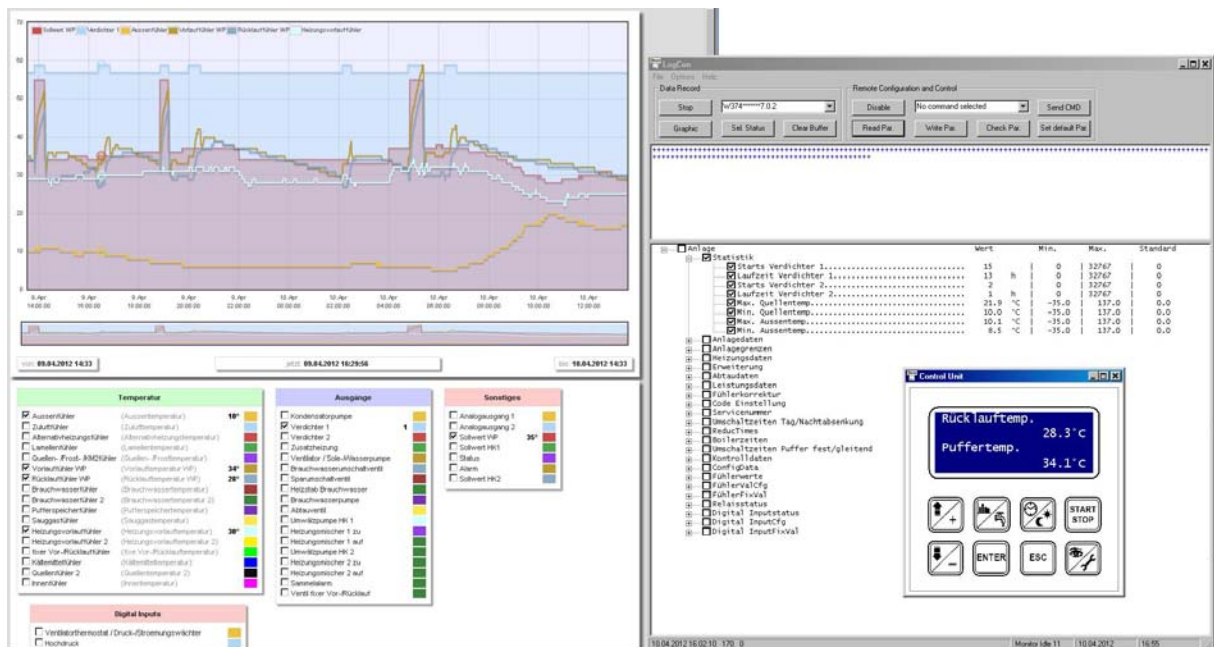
Sollwert WP | Verdichter 1 | Aussenfühler | Vorlauffühler WP | Rücklauffühler WP | Heizungsvorlauffühler

70
60
50
40
30
20
10
0

9. Apr 14:00:00 | 9. Apr 16:00:00 | 9. Apr 18:00:00 | 9. Apr 20:00:00 | 9. Apr 22:00:00 | 10. Apr 00:00:00 | 10. Apr 02:00:00 | 10. Apr 04:00:00 | 10. Apr 06:00:00 | 10. Apr 08:00:00 | 10. Apr 10:00:00 | 10. Apr 12:00:00

von: 09.04.2012 14:33 | jetzt: 09.04.2012 16:29:56 | bis: 10.04.2012 14:33

Temperatur
Aussenfühler (Aussentemperatur) 10°
Zuluftfühler (Zulufttemperatur)
Alternativheizungsfühler (Alternativheizungstemperatur)
Lamellenfühler (Lamellentemperatur)
Quellen- /Frost- /KM2fühler (Quellen- /Frosttemperatur)
Vorlauffühler WP (Vorlauftemperatur WP) 34°
Rücklauffühler WP (Rücklauftemperatur WP) 28°
Brauchwasserfühler (Brauchwassertemperatur)
Brauchwasserfühler 2 (Brauchwassertemperatur 2)
Pufferspeicherfühler (Pufferspeichertemperatur)
Sauggasfühler (Sauggastemperatur)
Heizungsvorlauffühler (Heizungsvorlauftemperatur) 30°
Heizungsvorlauffühler 2 (Heizungsvorlauftemperatur 2)
fixer Vor-/Rücklauffühler (fixe Vor-/Rücklauftemperatur)
Kältemittelfühler (Kältemitteltemperatur)
Quellenfühler 2 (Quellentemperatur 2)
Innenfühler (Innentemperatur)

Ausgänge
Kondensatorpumpe
Verdichter 1 1
Verdichter 2
Zusatzheizung
Ventilator /Sole-/Wasserpumpe
Brauchwasserumschaltventil
Sperrumschaltventil
Heizstab Brauchwasser
Brauchwasserpumpe
Abtauventil
Umwälzpumpe HK 1
Heizungsmischer 1 zu
Heizungsmischer 1 auf
Umwälzpumpe HK 2
Heizungsmischer 2 zu
Heizungsmischer 2 auf
Sammelalarm
Ventil fixer Vor-/Rücklauf

Sonstiges
Analogausgang 1
Analogausgang 2
Sollwert WP 35°
Sollwert HK1
Status
Alarm
Sollwert HK2

Digital Inputs
Ventilatorthermostat / Druck-/Stroemungswächter
Hochdruck

LogCom
File Options Help
Data Record
Stop | W374******7.0.2
Graphic | Sel. Status | Clear Buffer
Remote Configuration and Control
Disable | No command selected | Send CMD
Read Par. | Write Par. | Check Par. | Set default Par.

Anlage | Wert | Min. | Max. | Standard
Statistik
Starts Verdichter 1........................ 15 | 0 | 32767 | 0
Laufzeit Verdichter 1...................... 13 h | 0 | 32767 | 0
Starts Verdichter 2........................ 2 | 0 | 32767 | 0
Laufzeit Verdichter 2...................... 1 h | 0 | 32767 | 0
Max. Quellentemp........................... 21.9 °C | -35.0 | 137.0 | 0.0
Min. Quellentemp........................... 10.0 °C | -35.0 | 137.0 | 0.0
Max. Aussentemp............................ 10.1 °C | -35.0 | 137.0 | 0.0
Min. Aussentemp............................ 8.5 °C | -35.0 | 137.0 | 0.0
Anlagedaten
Anlagegrenzen
Heizungsdaten
Erweiterung
Abtaudaten
Leistungsdaten
Fühlerkorrektur
Code Einstellung
Servicenummer
Umschaltzeiten Tag/Nachtabsenkung
ReducTimes
Boilerzeiten
Umschaltzeiten Puffer fest/gleitend
Kontrolldaten
ConfigData
Fühlerwerte
FühlerValCfg
FühlerFixVal
Relaisstatus
Digital Inputstatus
Digital InputCfg
Digital InputFixVal

Control Unit
Rücklauftemp. 28.3°C
Puffertemp. 34.1°C
ENTER | ESC | START STOP

10.04.2012 16:02:10 170 0 | Monitor Idle 11 | 10.04.2012 | 16:55